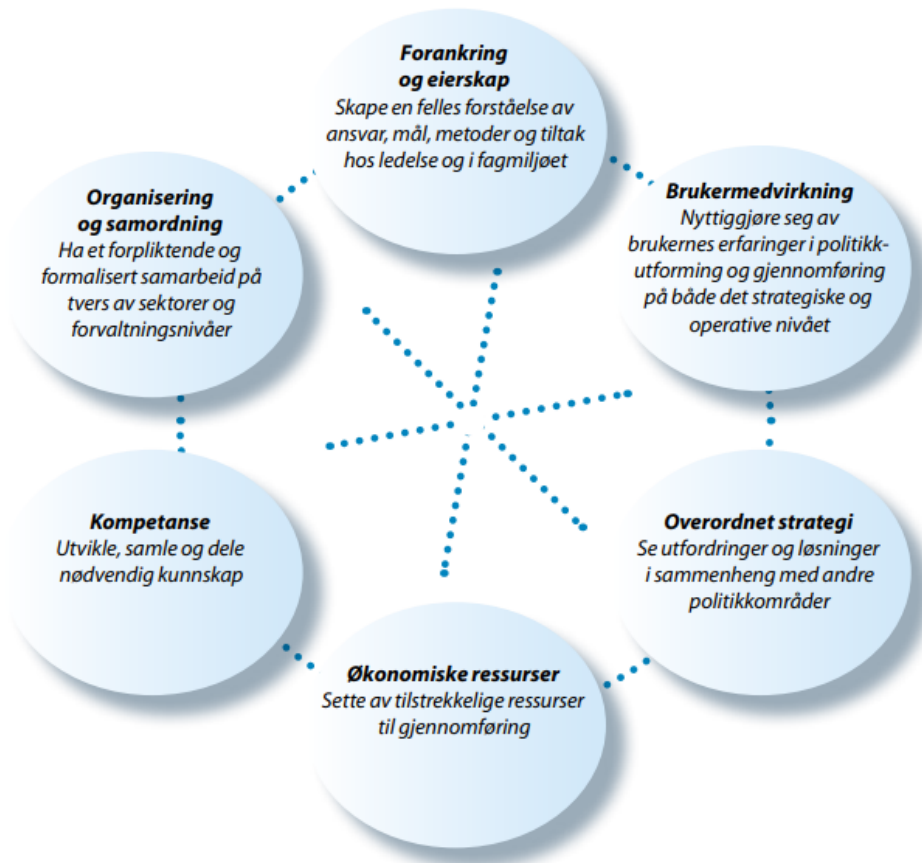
**Forankring og eierskap**
Skape en felles forståelse av ansvar, mål, metoder og tiltak hos ledelse og i fagmiljøet

**Brukermedvirkning**
Nyttiggjøre seg av brukernes erfaringer i politikkutforming og gjennomføring på både det strategiske og operative nivået

**Overordnet strategi**
Se utfordringer og løsninger i sammenheng med andre politikkområder

**Økonomiske ressurser**
Sette av tilstrekkelige ressurser til gjennomføring

**Kompetanse**
Utvikle, samle og dele nødvendig kunnskap

**Organisering og samordning**
Ha et forpliktende og formalisert samarbeid på tvers av sektorer og forvaltningsnivåer